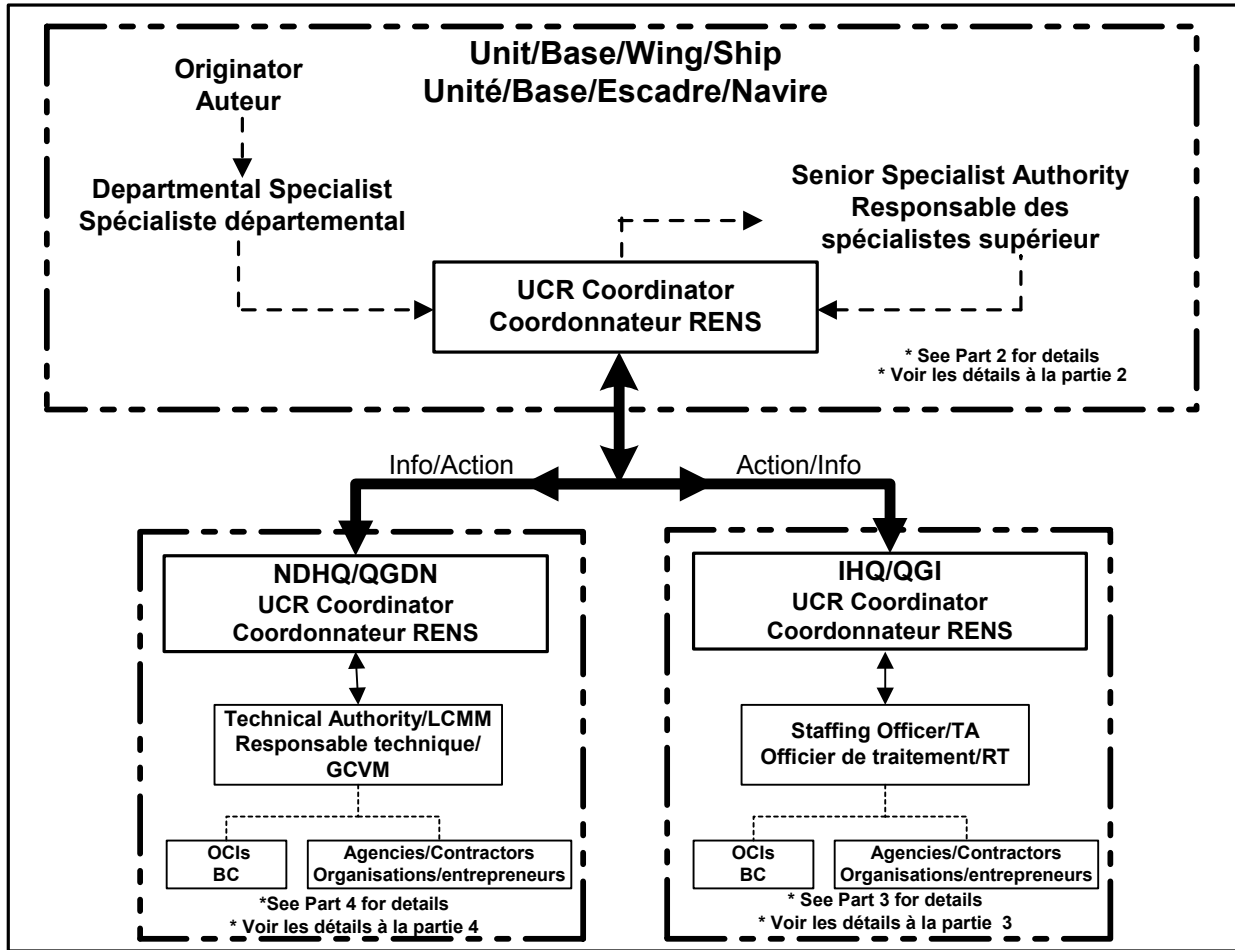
Unit/Base/Wing/Ship
Unité/Base/Escadre/Navire

Originator
Auteur

Departmental Specialist
Spécialiste départemental

Senior Specialist Authority
Responsable des spécialistes supérieur

UCR Coordinator
Coordonnateur RENS

* See Part 2 for details
* Voir les détails à la partie 2

Info/Action

Action/Info

NDHQ/QGDN
UCR Coordinator
Coordonnateur RENS

Technical Authority/LCMM
Responsable technique/GCVM

OCIs
BC

Agencies/Contractors
Organisations/entrepreneurs

*See Part 4 for details
* Voir les détails à la partie 4

IHQ/QGI
UCR Coordinator
Coordonnateur RENS

Staffing Officer/TA
Officier de traitement/RT

OCIs
BC

Agencies/Contractors
Organisations/entrepreneurs

* See Part 3 for details
* Voir les détails à la partie 3